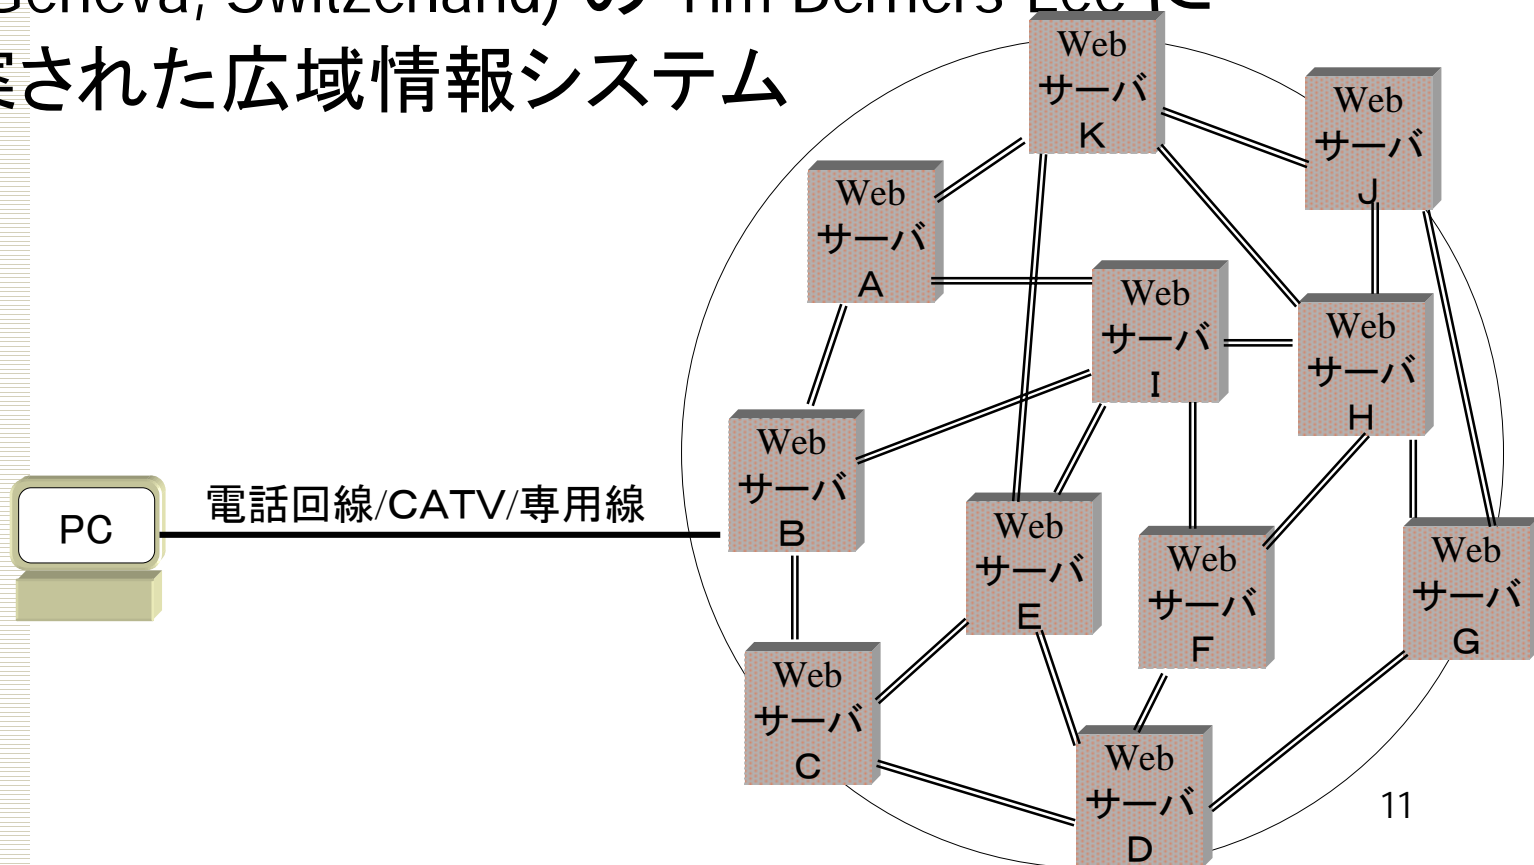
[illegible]eneva, Switzerland) の Tim Berners-Lee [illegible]
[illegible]案された広域情報システム

Web
サーバ
K

Web
サーバ
J

Web
サーバ
A

Web
サーバ
I

Web
サーバ
H

PC

電話回線/CATV/専用線

Web
サーバ
B

Web
サーバ
E

Web
サーバ
F

Web
サーバ
G

Web
サーバ
C

Web
サーバ
D

11